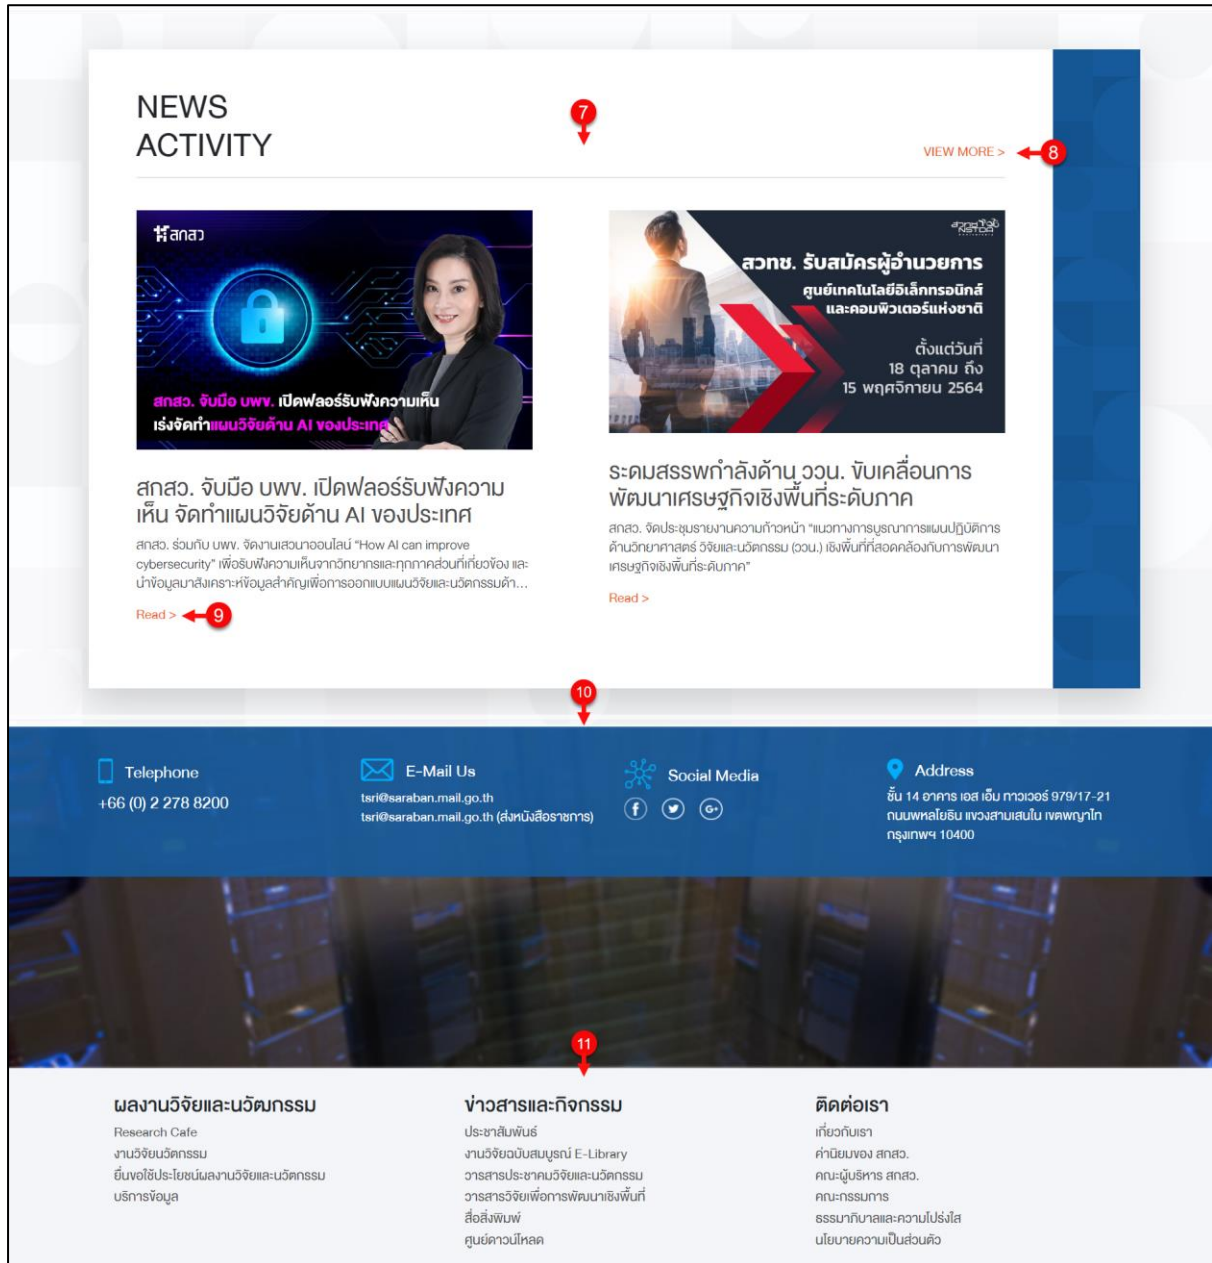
NEWS
ACTIVITY

7

VIEW MORE >

8

สกสว

สกสว. จับมือ บพข. เปิดฟลอร์รับฟังความเห็น
เร่งจัดทำแผนวิจัยด้าน AI ของประเทศ

สกสว. จับมือ บพข. เปิดฟลอร์รับฟังความเห็น จัดทำแผนวิจัยด้าน AI ของประเทศ

สกสว. ร่วมกับ บพข. จัดงานเสวนาออนไลน์ "How AI can improve cybersecurity" เพื่อรับฟังความเห็นจากวิทยากรและทุกภาคส่วนที่เกี่ยวข้อง และนำข้อมูลมาสังเคราะห์ข้อมูลสำคัญเพื่อการออกแบบแผนวิจัยและนวัตกรรมด้...

Read >

9

สวทช. รับสมัครผู้อำนวยการ
ศูนย์เทคโนโลยีอิเล็กทรอนิกส์และคอมพิวเตอร์แห่งชาติ
ตั้งแต่วันที่
18 ตุลาคม ถึง
15 พฤศจิกายน 2564

ระดมสรรพกำลังด้าน ววน. ขับเคลื่อนการพัฒนาเศรษฐกิจเชิงพื้นที่ระดับภาค

สกสว. จัดประชุมรายงานความก้าวหน้า "แนวทางการบูรณาการแผนปฏิบัติการด้านวิทยาศาสตร์ วิจัยและนวัตกรรม (ววน.) เชิงพื้นที่ที่สอดคล้องกับการพัฒนาเศรษฐกิจเชิงพื้นที่ระดับภาค"

Read >

10

Telephone
+66 (0) 2 278 8200

E-Mail Us
tsri@saraban.mail.go.th
tsri@saraban.mail.go.th (ส่งหนังสือราชการ)

Social Media

Address
ชั้น 14 อาคาร เอส เอ็ม ทาวเวอร์ 979/17-21 ถนนพหลโยธิน แขวงสามเสนใน เขตพญาไท กรุงเทพฯ 10400

11

ผลงานวิจัยและนวัตกรรม
Research Cafe
งานวิจัยนวัตกรรม
ยื่นขอใช้ประโยชน์ผลงานวิจัยและนวัตกรรม
บริการข้อมูล

ข่าวสารและกิจกรรม
ประชาสัมพันธ์
งานวิจัยฉบับสมบูรณ์ E-Library
วารสารประชาคมวิจัยและนวัตกรรม
วารสารวิจัยเพื่อการพัฒนาเชิงพื้นที่
สื่อสิ่งพิมพ์
ศูนย์ดาวน์โหลด

ติดต่อเรา
เกี่ยวกับเรา
ค่านิยมของ สกสว.
คณะผู้บริหาร สกสว.
คณะกรรมการ
ธรรมาภิบาลและความโปร่งใส
นโยบายความเป็นส่วนตัว